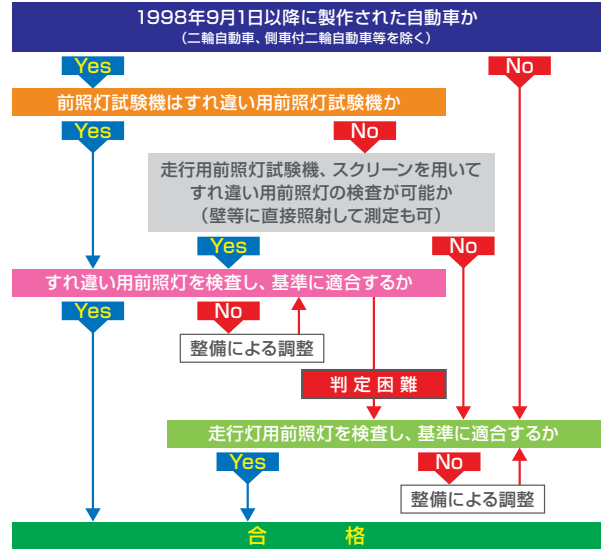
1998年9月1日以降に製作された自動車か
（二輪自動車、側車付二輪自動車等を除く）

Yes

No

前照灯試験機はすれ違い用前照灯試験機か

Yes

No

走行用前照灯試験機、スクリーンを用いて
すれ違い用前照灯の検査が可能か
（壁等に直接照射して測定も可）

Yes

No

すれ違い用前照灯を検査し、基準に適合するか

Yes

No

整備による調整

判定困難

走行灯用前照灯を検査し、基準に適合するか

Yes

No

整備による調整

合　格